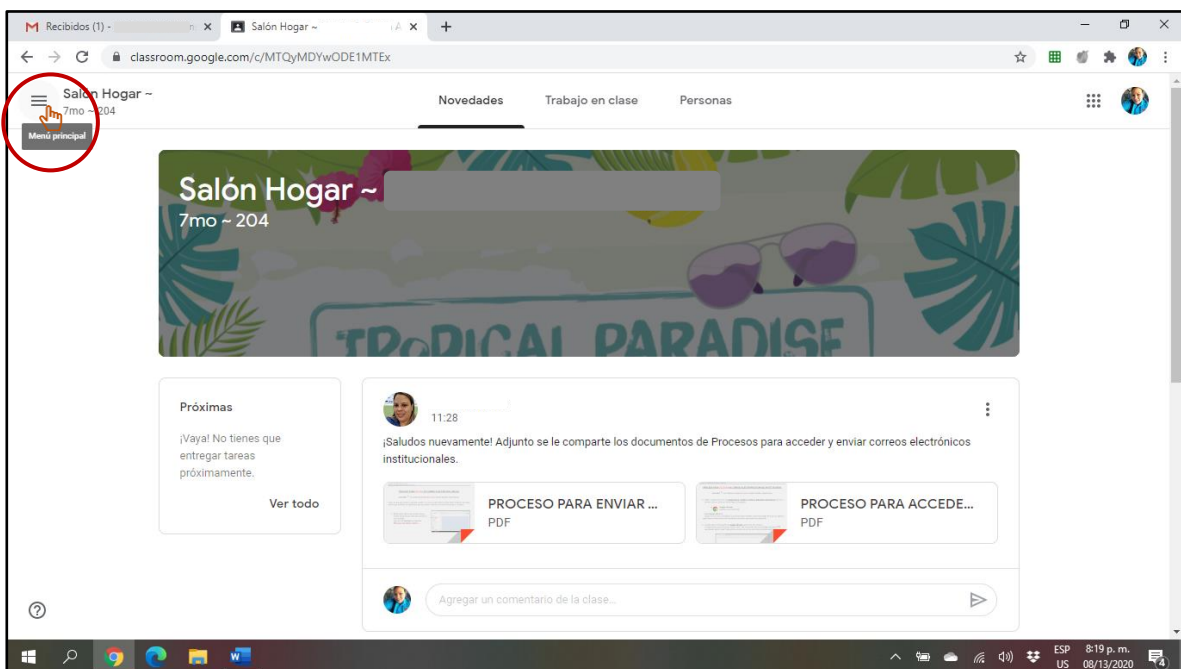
Recibidos (1) - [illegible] ×
Salón Hogar ~ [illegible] ×
+

classroom.google.com/c/MTQyMDYwODE1MTEx

Salón Hogar ~
7mo ~ 204
Menú principal

Novedades
Trabajo en clase
Personas

Salón Hogar ~
7mo ~ 204

TROPICAL PARADISE

Próximas
¡Vaya! No tienes que entregar tareas próximamente.
Ver todo

11:28
¡Saludos nuevamente! Adjunto se le comparte los documentos de Procesos para acceder y enviar correos electrónicos institucionales.

PROCESO PARA ENVIAR ...
PDF

PROCESO PARA ACCEDE...
PDF

Agregar un comentario de la clase...

?

ESP US
8:19 p. m.
08/13/2020
4